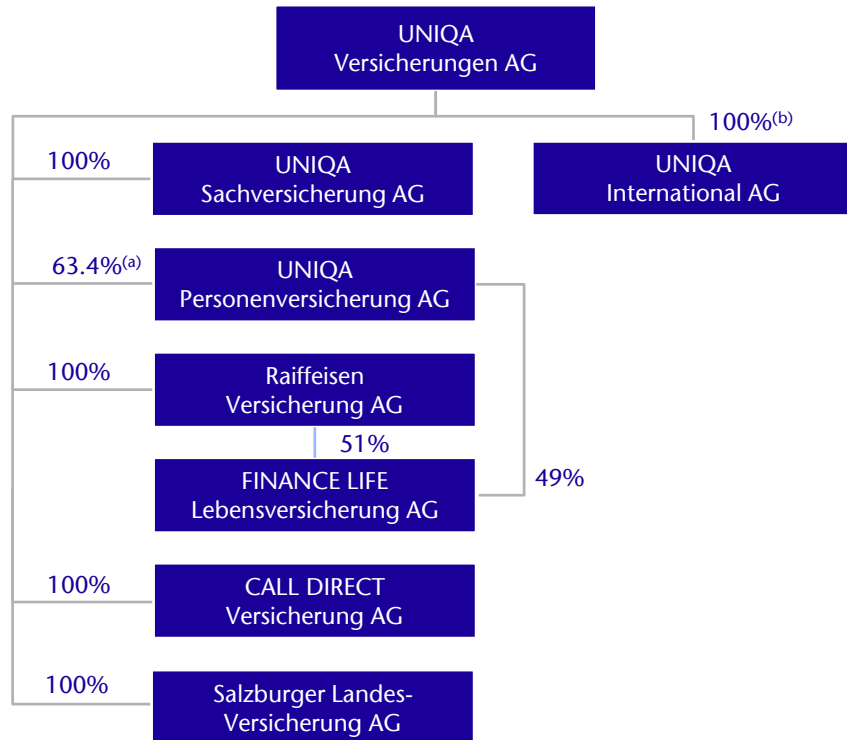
UNIQA Versicherungen AG

100%$^{(b)}$

UNIQA International AG

100%

UNIQA Sachversicherung AG

63.4%$^{(a)}$

UNIQA Personenversicherung AG

100%

Raiffeisen Versicherung AG

51%

FINANCE LIFE Lebensversicherung AG

49%

100%

CALL DIRECT Versicherung AG

100%

Salzburger Landes-Versicherung AG